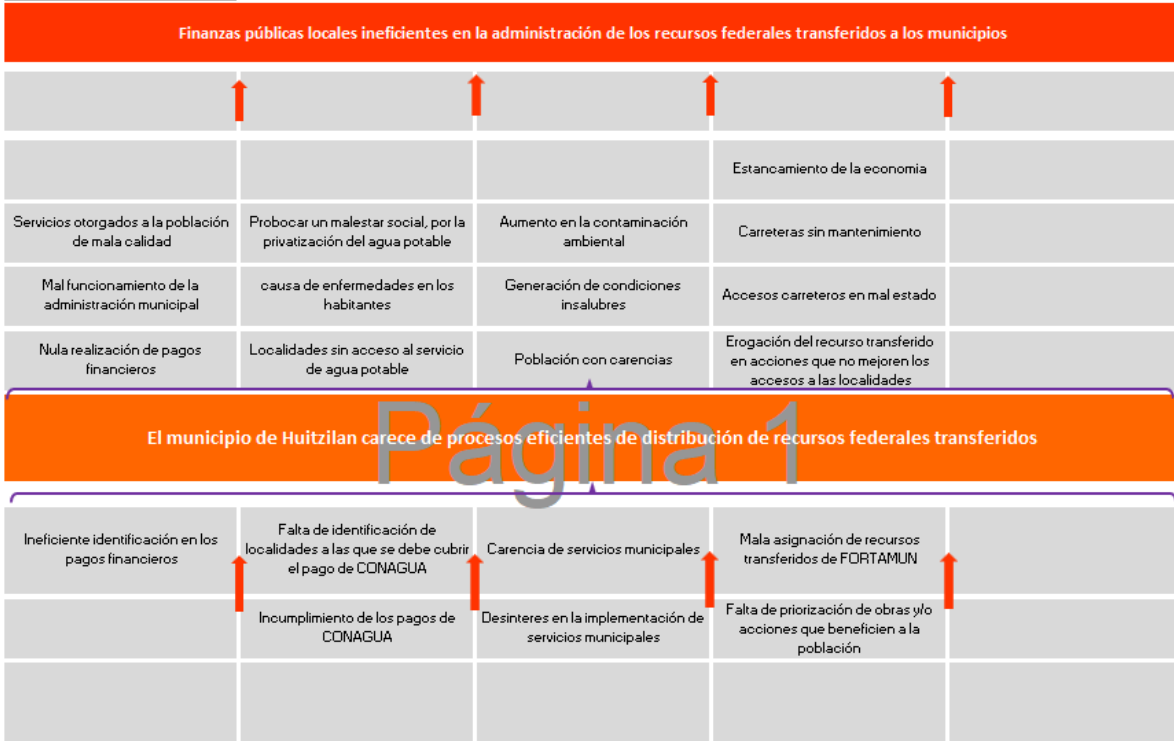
Finanzas públicas locales ineficientes en la administración de los recursos federales transferidos a los municipios

| | | | | |
|---|---|---|---|---|
| | | | Estancamiento de la economia | |
| Servicios otorgados a la población de mala calidad | Probocar un malestar social, por la privatización del agua potable | Aumento en la contaminación ambiental | Carreteras sin mantenimiento | |
| Mal funcionamiento de la administración municipal | causa de enfermedades en los habitantes | Generación de condiciones insalubres | Accesos carreteros en mal estado | |
| Nula realización de pagos financieros | Localidades sin acceso al servicio de agua potable | Población con carencias | Erogación del recurso transferido en acciones que no mejoren los accesos a las localidades | |

El municipio de Huitzilan carece de procesos eficientes de distribución de recursos federales transferidos

Página 1

| | | | | |
|---|---|---|---|---|
| Ineficiente identificación en los pagos financieros | Falta de identificación de localidades a las que se debe cubrir el pago de CONAGUA | Carencia de servicios municipales | Mala asignación de recursos transferidos de FORTAMUN | |
| | Incumplimiento de los pagos de CONAGUA | Desinteres en la implementación de servicios municipales | Falta de priorización de obras y/o acciones que beneficien a la población | |